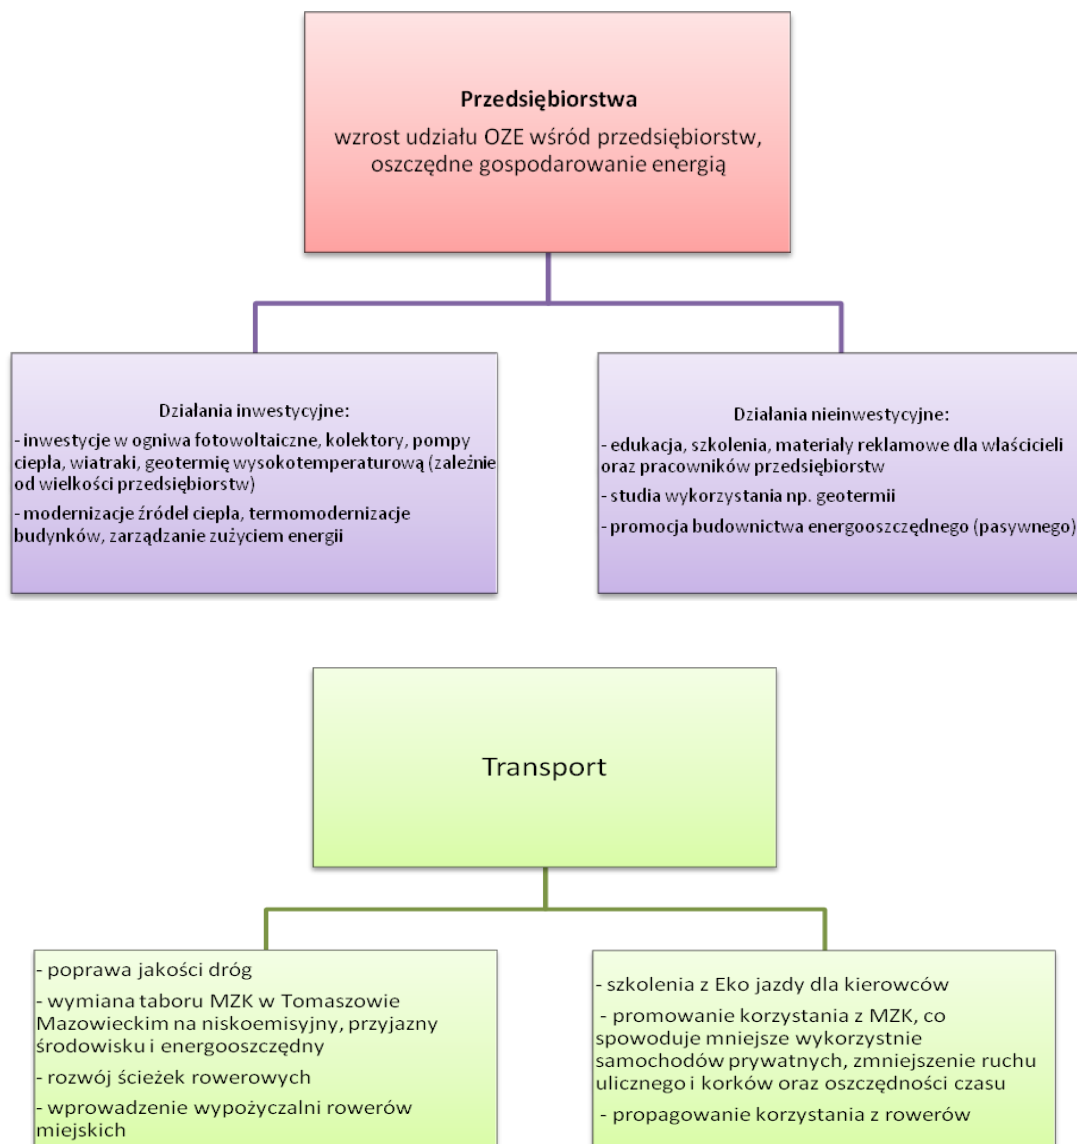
**Przedsiębiorstwa**
wzrost udziału OZE wśród przedsiębiorstw, oszczędne gospodarowanie energią

Działania inwestycyjne:
- inwestycje w ogniwa fotowoltaiczne, kolektory, pompy ciepła, wiatraki, geotermię wysokotemperaturową (zależnie od wielkości przedsiębiorstw)
- modernizacje źródeł ciepła, termomodernizacje budynków, zarządzanie zużyciem energii

Działania nieinwestycyjne:
- edukacja, szkolenia, materiały reklamowe dla właścicieli oraz pracowników przedsiębiorstw
- studia wykorzystania np. geotermii
- promocja budownictwa energooszczędnego (pasywnego)

Transport

- poprawa jakości dróg
- wymiana taboru MZK w Tomaszowie Mazowieckim na niskoemisyjny, przyjazny środowisku i energooszczędny
- rozwój ścieżek rowerowych
- wprowadzenie wypożyczalni rowerów miejskich

- szkolenia z Eko jazdy dla kierowców
- promowanie korzystania z MZK, co spowoduje mniejsze wykorzystnie samochodów prywatnych, zmniejszenie ruchu ulicznego i korków oraz oszczędności czasu
- propagowanie korzystania z rowerów